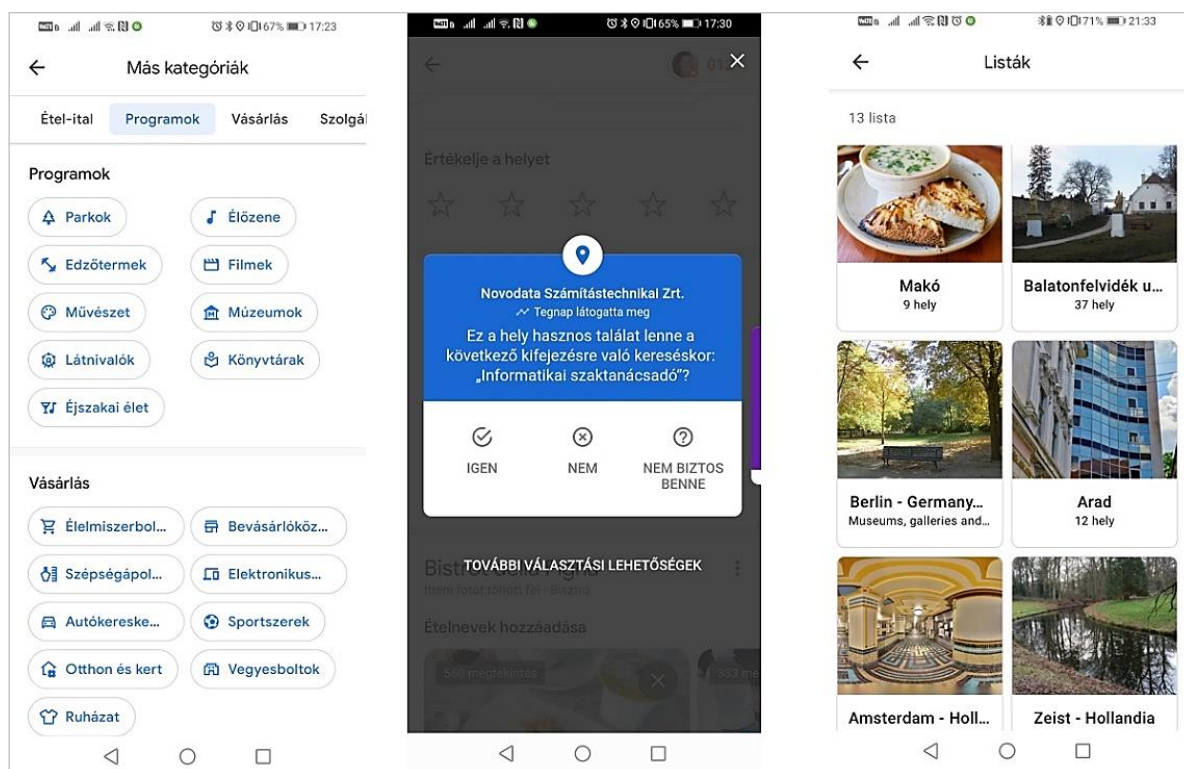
67% 17:23

Más kategóriák

Étel-ital Programok Vásárlás Szolgál

Programok

Parkok
Élőzene
Edzőtermek
Filmek
Művészet
Múzeumok
Látnivalók
Könyvtárak
Éjszakai élet

Vásárlás

Élelmiszerbol...
Bevásárlóköz...
Szépségápol...
Elektronikus...
Autókereske...
Sportszerek
Otthon és kert
Vegyesboltok
Ruházat

65% 17:30

Értékelje a helyet

Novodata Számítástechnikai Zrt.
Tegnap látogatta meg
Ez a hely hasznos találat lenne a következő kifejezésre való kereséskor: „Informatikai szaktanácsadó"?

IGEN
NEM
NEM BIZTOS BENNE

TOVÁBBI VÁLASZTÁSI LEHETŐSÉGEK

Ételnevek hozzáadása

560 megtekintés

71% 21:33

Listák

13 lista

Makó
9 hely

Balatonfelvidék u...
37 hely

Berlin - Germany...
Museums, galleries and...

Arad
12 hely

Amsterdam - Holl...

Zeist - Hollandia